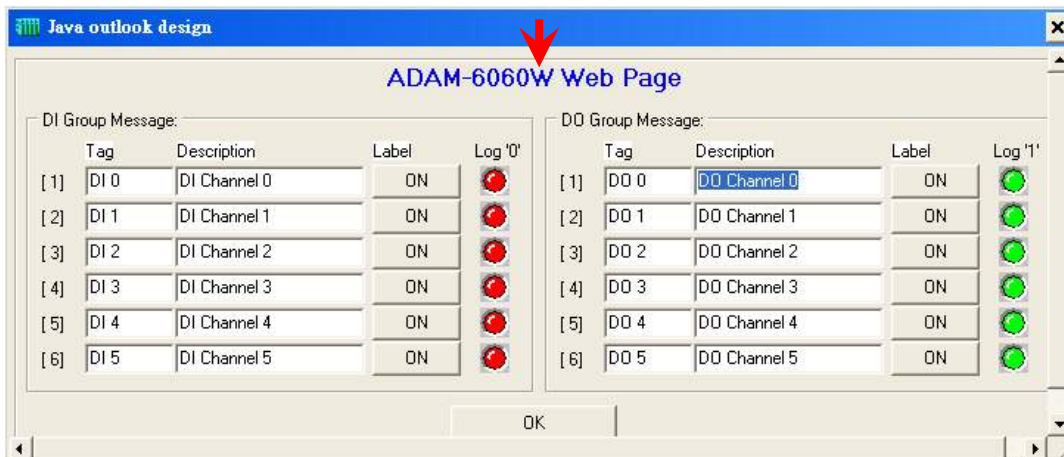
Java outlook design

ADAM-6060W Web Page

DI Group Message:

| | Tag | Description | Label | Log '0' |
|---|---|---|---|---|
| [1] | DI 0 | DI Channel 0 | ON | |
| [2] | DI 1 | DI Channel 1 | ON | |
| [3] | DI 2 | DI Channel 2 | ON | |
| [4] | DI 3 | DI Channel 3 | ON | |
| [5] | DI 4 | DI Channel 4 | ON | |
| [6] | DI 5 | DI Channel 5 | ON | |

DO Group Message:

| | Tag | Description | Label | Log '1' |
|---|---|---|---|---|
| [1] | DO 0 | DO Channel 0 | ON | |
| [2] | DO 1 | DO Channel 1 | ON | |
| [3] | DO 2 | DO Channel 2 | ON | |
| [4] | DO 3 | DO Channel 3 | ON | |
| [5] | DO 4 | DO Channel 4 | ON | |
| [6] | DO 5 | DO Channel 5 | ON | |

OK